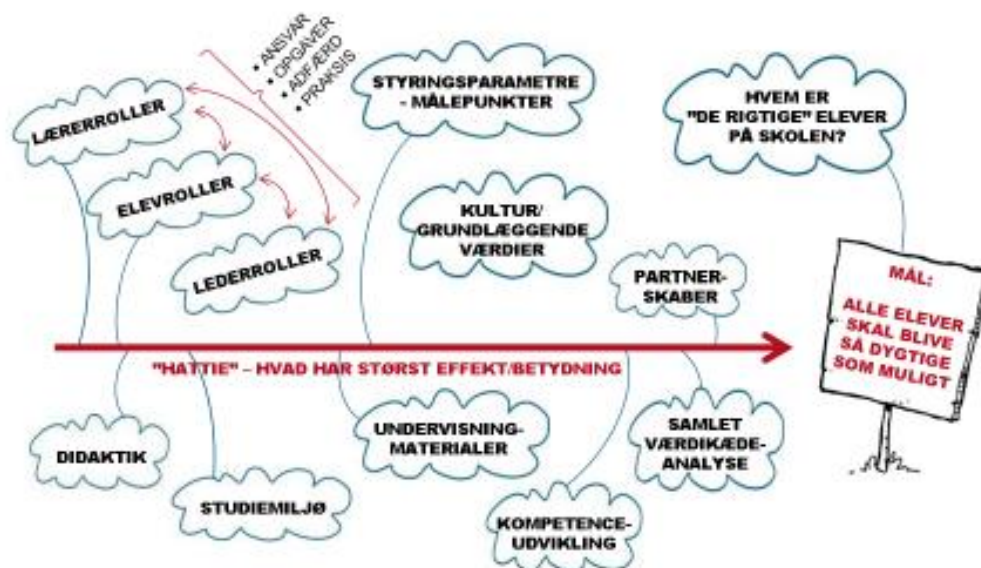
• ANSVAR
• OPGAVER
• ADFÆRD
• PRAKSIS

LÆRERROLLER

ELEVROLLER

LEDERROLLER

STYRINGSPARAMETRE - MÅLEPUNKTER

KULTUR/ GRUNDLÆGGENDE VÆRDIER

HVEM ER "DE RIGTIGE" ELEVER PÅ SKOLEN?

PARTNER-SKABER

MÅL:

ALLE ELEVER SKAL BLIVE SÅ DYGTIGE SOM MULIGT

"HATTIE" – HVAD HAR STØRST EFFEKT/BETYDNING

DIDAKTIK

STUDIEMILJØ

UNDERVISNING-MATERIALER

KOMPETENCE-UDVIKLING

SAMLET VÆRDIKÆDE-ANALYSE